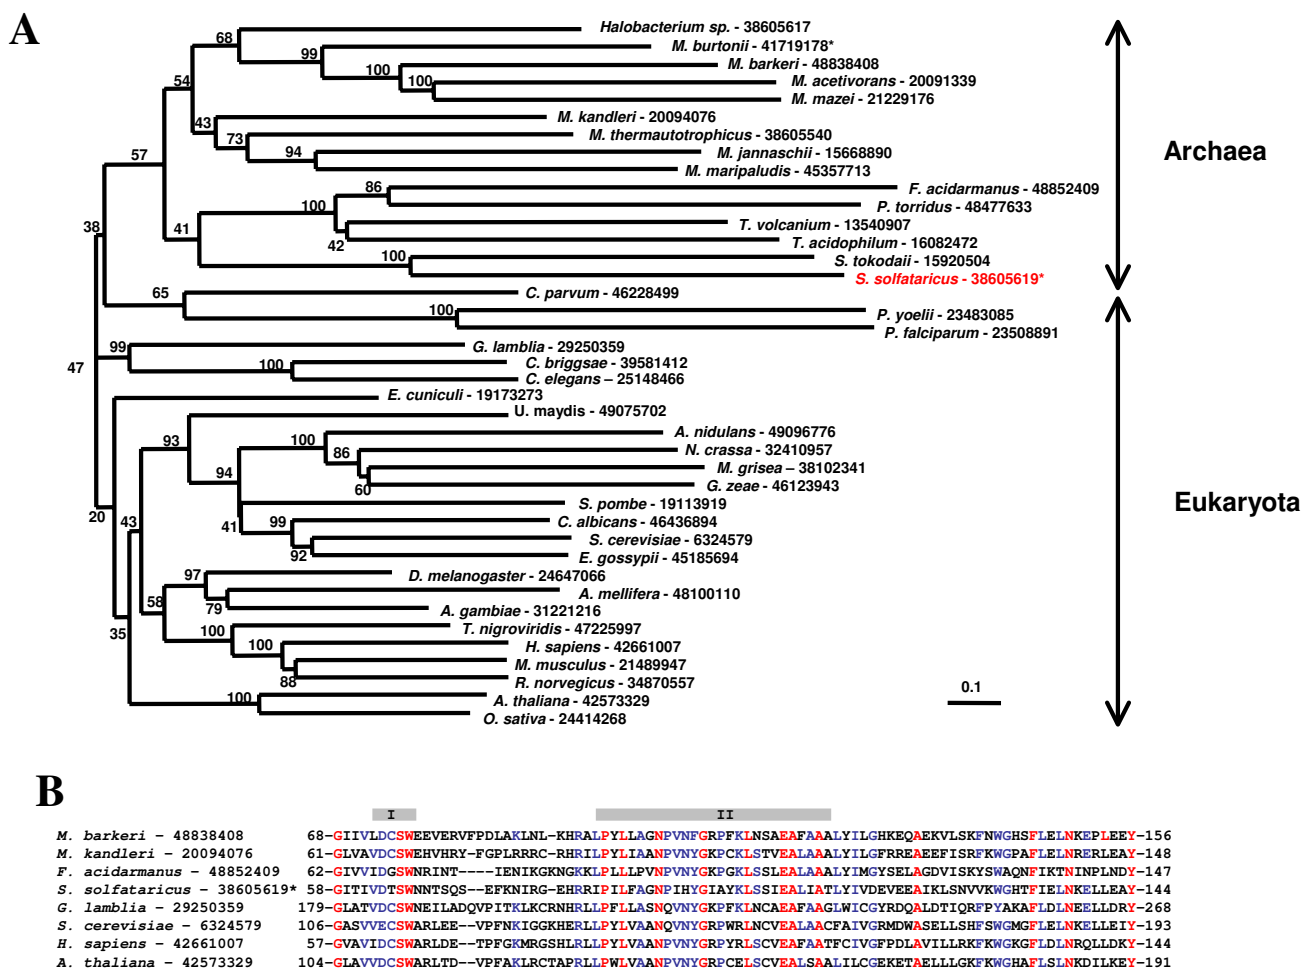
A

Halobacterium sp. - 38605617
M. burtonii - 41719178*
M. barkeri - 48838408
M. acetivorans - 20091339
M. mazei - 21229176
M. kandleri - 20094076
M. thermautotrophicus - 38605540
M. jannaschii - 15668890
M. maripaludis - 45357713
F. acidarmanus - 48852409
P. torridus - 48477633
T. volcanium - 13540907
T. acidophilum - 16082472
S. tokodaii - 15920504
S. solfataricus - 38605619*
C. parvum - 46228499
P. yoelii - 23483085
P. falciparum - 23508891
G. lamblia - 29250359
C. briggsae - 39581412
C. elegans – 25148466
E. cuniculi - 19173273
U. maydis - 49075702
A. nidulans - 49096776
N. crassa - 32410957
M. grisea – 38102341
G. zeae - 46123943
S. pombe - 19113919
C. albicans - 46436894
S. cerevisiae - 6324579
E. gossypii - 45185694
D. melanogaster - 24647066
A. mellifera - 48100110
A. gambiae - 31221216
T. nigroviridis - 47225997
H. sapiens - 42661007
M. musculus - 21489947
R. norvegicus - 34870557
A. thaliana - 42573329
O. sativa - 24414268

68 99 100 100 54 43 73 94 57 86 100 41 42 100 38 65 100 99 47 100 93 100 86 94 60 41 99 92 20 43 97 58 79 35 100 100 88 100

0.1

Archaea

Eukaryota

B

I II

M. barkeri – 48838408 68-GIIVLDCSWEEVERVFPDLAKLNL-KHRALPYLLAGNPVNFGRPFKLNSAEAFAAALYILGHKEQAEKVLSKFNWGHSFLELNKEPLEEY-156
M. kandleri – 20094076 61-GLVAVDCSWEHVHRY-FGPLRRRC-RHRILPYLIAANPVNYGKPCKLSTVEALAAALYILGFRREAEEFISRFKWGPAFLELNRERLEAY-148
F. acidarmanus – 48852409 62-GIVVIDGSWNRINT----IENIKGKNGKKLPLLLPVNPVNYGKPGKLSSLEALAALYIMGYSELAGDVISKYSWAQNFIKTNINPLNDY-147
S. solfataricus – 38605619* 58-GITIVDTSWNNTSQS--EFKNIRG-EHRRIPILFAGNPIHYGIAYKLSSIEALIATLYIVDEVEEAIKLSNVVKWGHTFIELNKELLEAY-144
G. lamblia – 29250359 179-GLATVDCSWNEILADQVPITKLKCRNHRLLPFLLASNQVNYGKPFKLNCAEAFAAGLWICGYRDQALDTIQRFPYAKAFLDLNEELLDRY-268
S. cerevisiae – 6324579 106-GASVVECSWARLEE--VPFNKIGGKHERLLPYLVAANQVNYGRPWRLNCVEALAACFAIVGRMDWASELLSHFSWGMGFLELNKELLEIY-193
H. sapiens – 42661007 57-GVAVIDCSWARLDE--TPFGKMRGSHLRLLPYLVAANPVNYGRPYRLSCVEAFAATFCIVGFPDLAVILLRKFKWGKGFLDLNRQLLDKY-144
A. thaliana – 42573329 104-GLAVVDCSWARLTD--VPFAKLRCTAPRLLPWLVAANPVNYGRPCELSCVEALSAALILCGEKETAELLLGKFKWGHAFLSLNKDILKEY-191